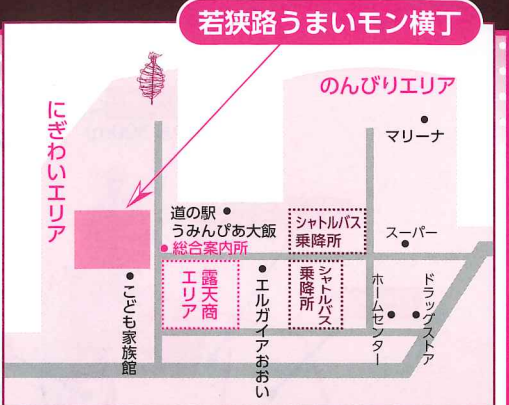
若狭路うまいモン横丁

のんびりエリア

にぎわいエリア

マリーナ

道の駅
うみんぴあ大飯
総合案内所

シャトルバス
乗降所

スーパー

露天商
エリア

エルガイアおおい

シャトルバス
乗降所

ホームセンター

ドラッグストア

こども家族館